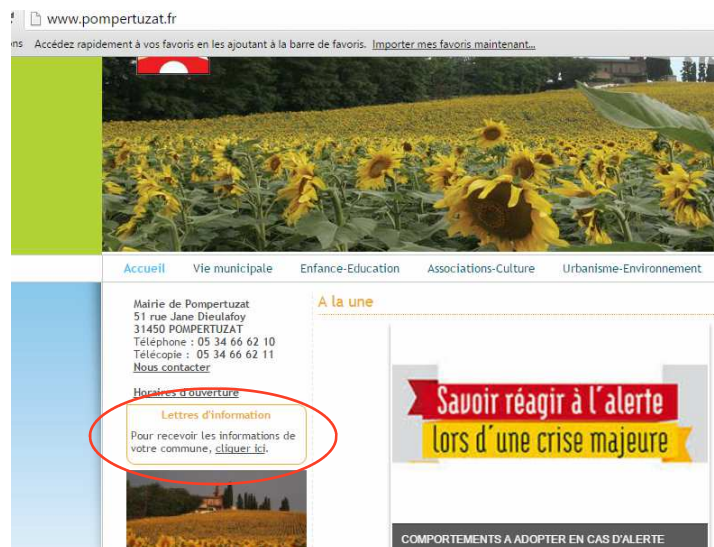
www.pompertuzat.fr

ns Accédez rapidement à vos favoris en les ajoutant à la barre de favoris. Importer mes favoris maintenant...

Accueil Vie municipale Enfance-Education Associations-Culture Urbanisme-Environnement

Mairie de Pompertuzat
51 rue Jane Dieulafoy
31450 POMPERTUZAT
Téléphone : 05 34 66 62 10
Télécopie : 05 34 66 62 11
Nous contacter

Horaires d'ouverture

Lettres d'information

Pour recevoir les informations de votre commune, cliquer ici.

A la une

Savoir réagir à l'alerte
lors d'une crise majeure

COMPORTEMENTS A ADOPTER EN CAS D'ALERTE